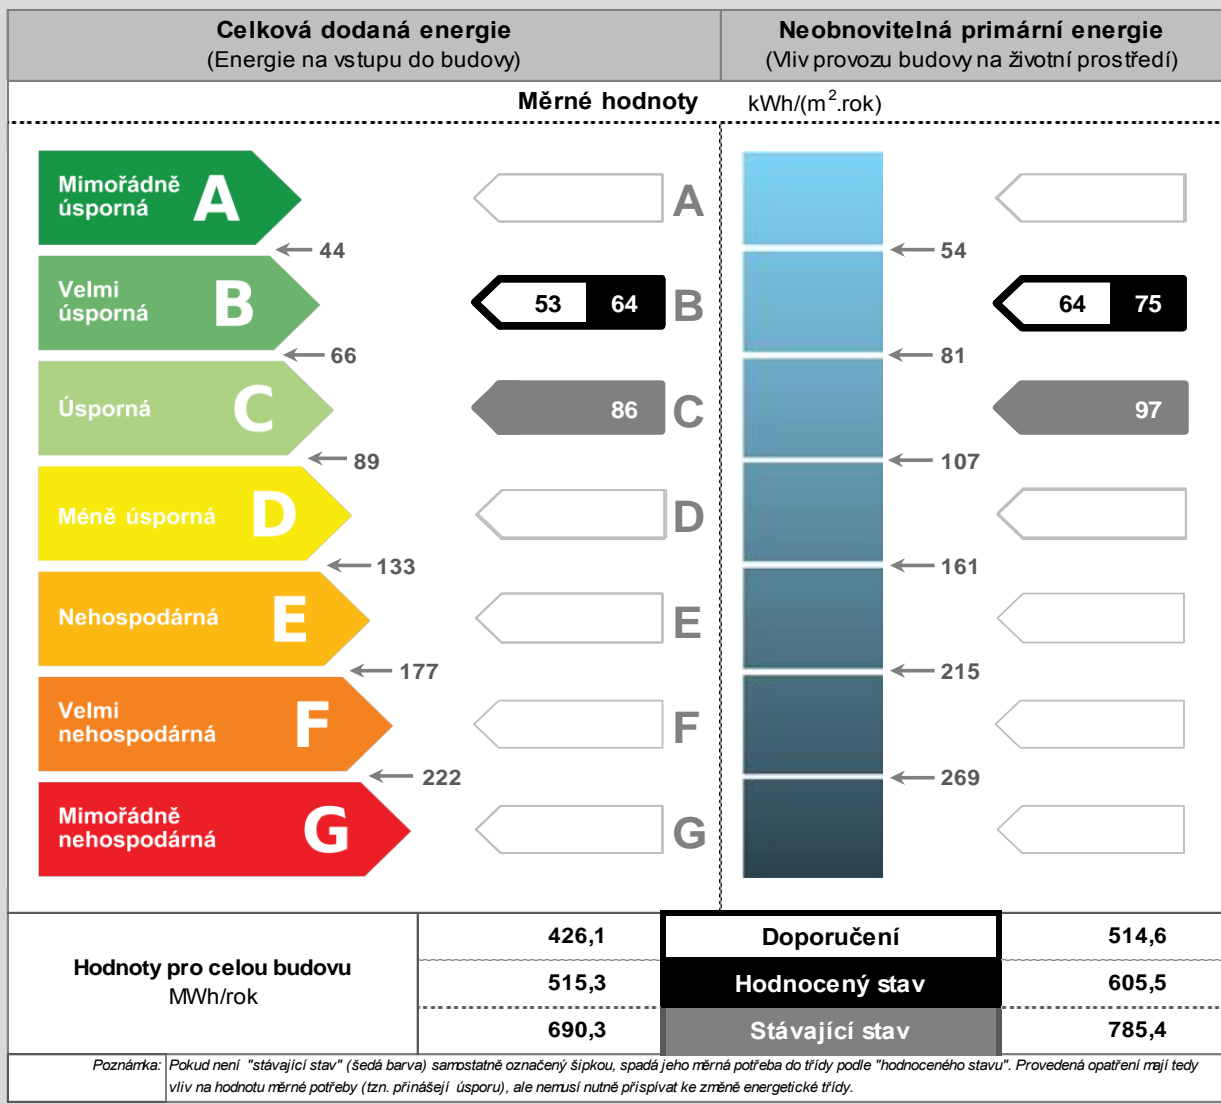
**Celková dodaná energie**
(Energie na vstupu do budovy)

**Neobnovitelná primární energie**
(Vliv provozu budovy na životní prostředí)

**Měrné hodnoty** kWh/(m$^2$.rok)

Mimořádně úsporná A
← 44
Velmi úsporná B
← 66
Úsporná C
← 89
Méně úsporná D
← 133
Nehospodárná E
← 177
Velmi nehospodárná F
← 222
Mimořádně nehospodárná G

A
53 64 B
86 C
D
E
F
G

← 54
← 81
← 107
← 161
← 215
← 269

64 75
97

| Hodnoty pro celou budovu MWh/rok | 426,1 | Doporučení | 514,6 |
|---|---|---|---|
| | 515,3 | Hodnocený stav | 605,5 |
| | 690,3 | Stávající stav | 785,4 |

Poznámka: Pokud není "stávající stav" (šedá barva) samostatně označený šipkou, spadá jeho měrná potřeba do třídy podle "hodnoceného stavu". Provedená opatření mají tedy vliv na hodnotu měrné potřeby (tzn. přinášejí úsporu), ale nemusí nutně přispívat ke změně energetické třídy.